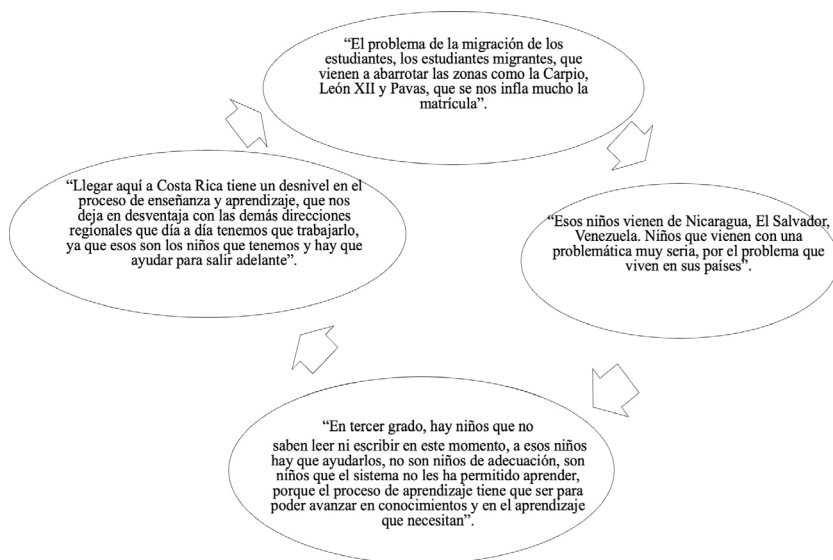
“El problema de la migración de los estudiantes, los estudiantes migrantes, que vienen a abarrotar las zonas como la Carpio, León XII y Pavas, que se nos infla mucho la matrícula”.

“Esos niños vienen de Nicaragua, El Salvador, Venezuela. Niños que vienen con una problemática muy seria, por el problema que viven en sus países”.

“En tercer grado, hay niños que no saben leer ni escribir en este momento, a esos niños hay que ayudarlos, no son niños de adecuación, son niños que el sistema no les ha permitido aprender, porque el proceso de aprendizaje tiene que ser para poder avanzar en conocimientos y en el aprendizaje que necesitan”.

“Llegar aquí a Costa Rica tiene un desnivel en el proceso de enseñanza y aprendizaje, que nos deja en desventaja con las demás direcciones regionales que día a día tenemos que trabajarlo, ya que esos son los niños que tenemos y hay que ayudar para salir adelante”.